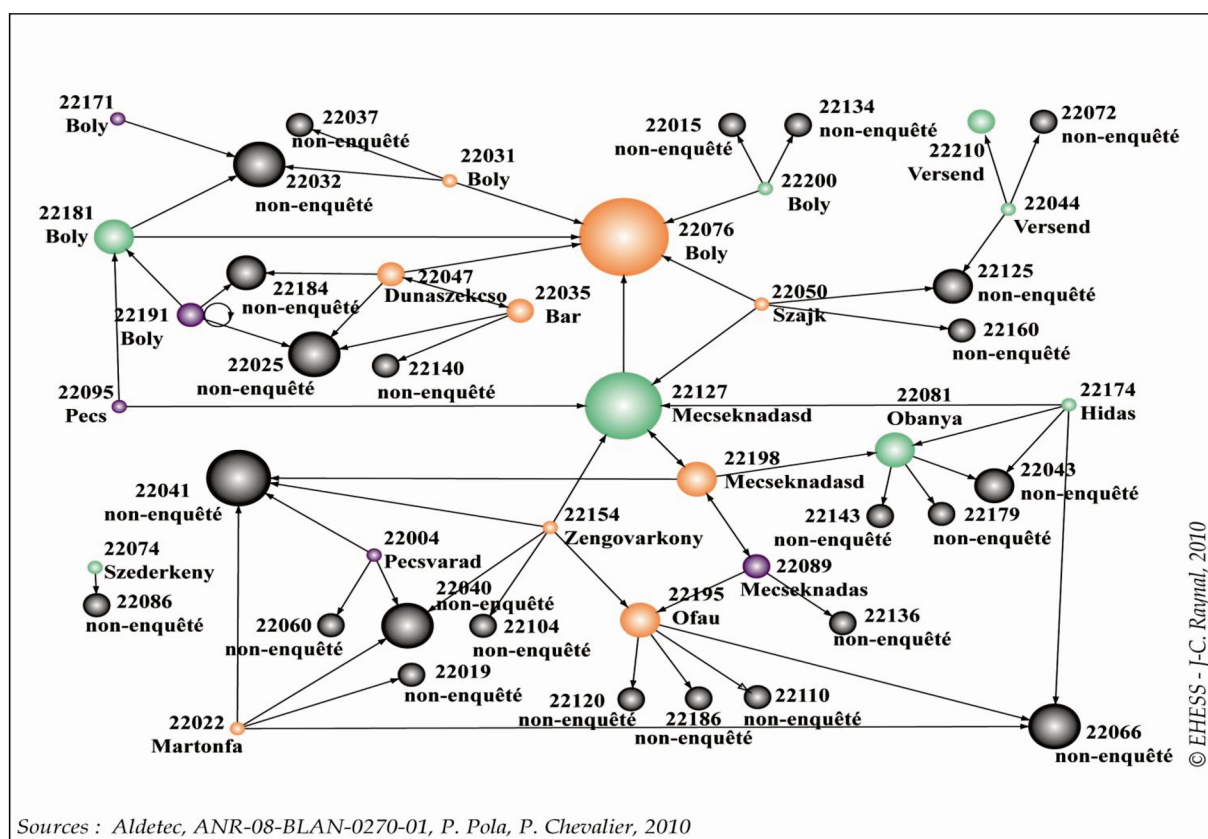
22171
Boly

22037
non-enquêté

22032
non-enquêté

22031
Boly

22015
non-enquêté

22134
non-enquêté

22200
Boly

22210
Versend

22072
non-enquêté

22044
Versend

22181
Boly

22076
Boly

22184
non-enquêté

22047
Dunaszekcso

22035
Bar

22050
Szajk

22125
non-enquêté

22191
Boly

22025
non-enquêté

22140
non-enquêté

22160
non-enquêté

22095
Pecs

22127
Mecseknadasd

22081
Obanya

22174
Hidas

22041
non-enquêté

22198
Mecseknadasd

22043
non-enquêté

22154
Zengovarkony

22143
non-enquêté

22179
non-enquêté

22004
Pecsvarad

22074
Szederkeny

22086
non-enquêté

22040
non-enquêté

22104
non-enquêté

22089
Mecseknadas

22195
Ofau

22136
non-enquêté

22060
non-enquêté

22019
non-enquêté

22120
non-enquêté

22186
non-enquêté

22110
non-enquêté

22022
Martonfa

22066
non-enquêté

© EHESS - J-C. Raynal, 2010

Sources : Aldetec, ANR-08-BLAN-0270-01, P. Pola, P. Chevalier, 2010